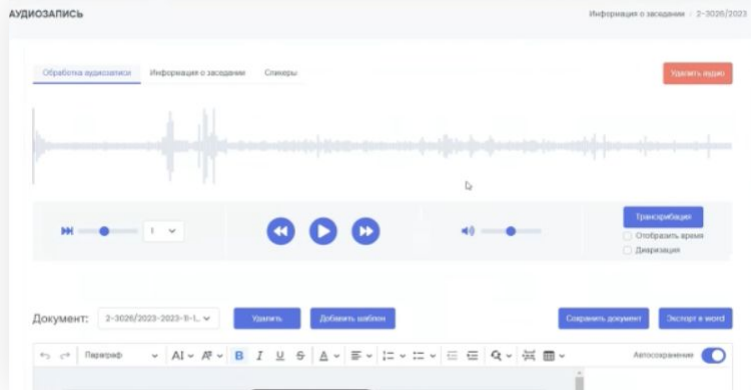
АУДИОЗАПИСЬ

Информация о заседании / 2-3026/2023

Обработка аудиозаписи Информация о заседании Спикеры

Удалить аудио

1

Транскрибация

Отобразить время

Диаризация

Документ: 2-3026/2023-2023-11-1...

Удалить

Добавить шаблон

Сохранить документ

Экспорт в word

Параграф

AI

B I U S

A

Автосохранение